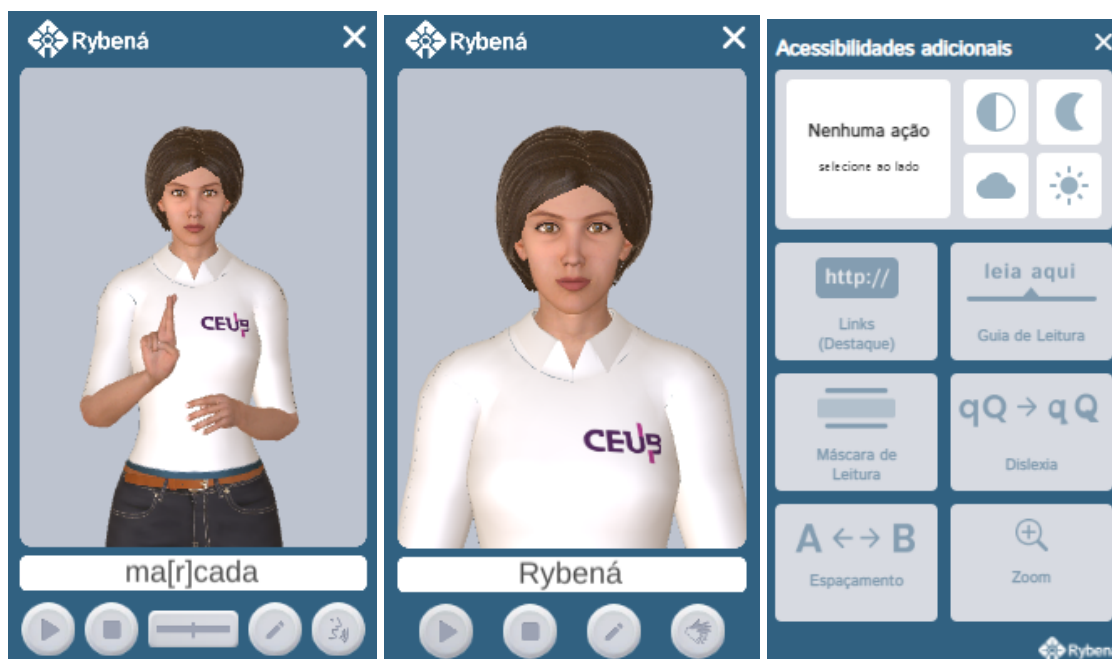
Rybená

CEUB

ma[r]cada

Rybená

CEUB

Rybená

Acessibilidades adicionais

Nenhuma ação

selecione ao lado

http://

Links (Destaque)

leia aqui

Guia de Leitura

Máscara de Leitura

qQ → q Q

Dislexia

A ←→ B

Espaçamento

Zoom

Rybená